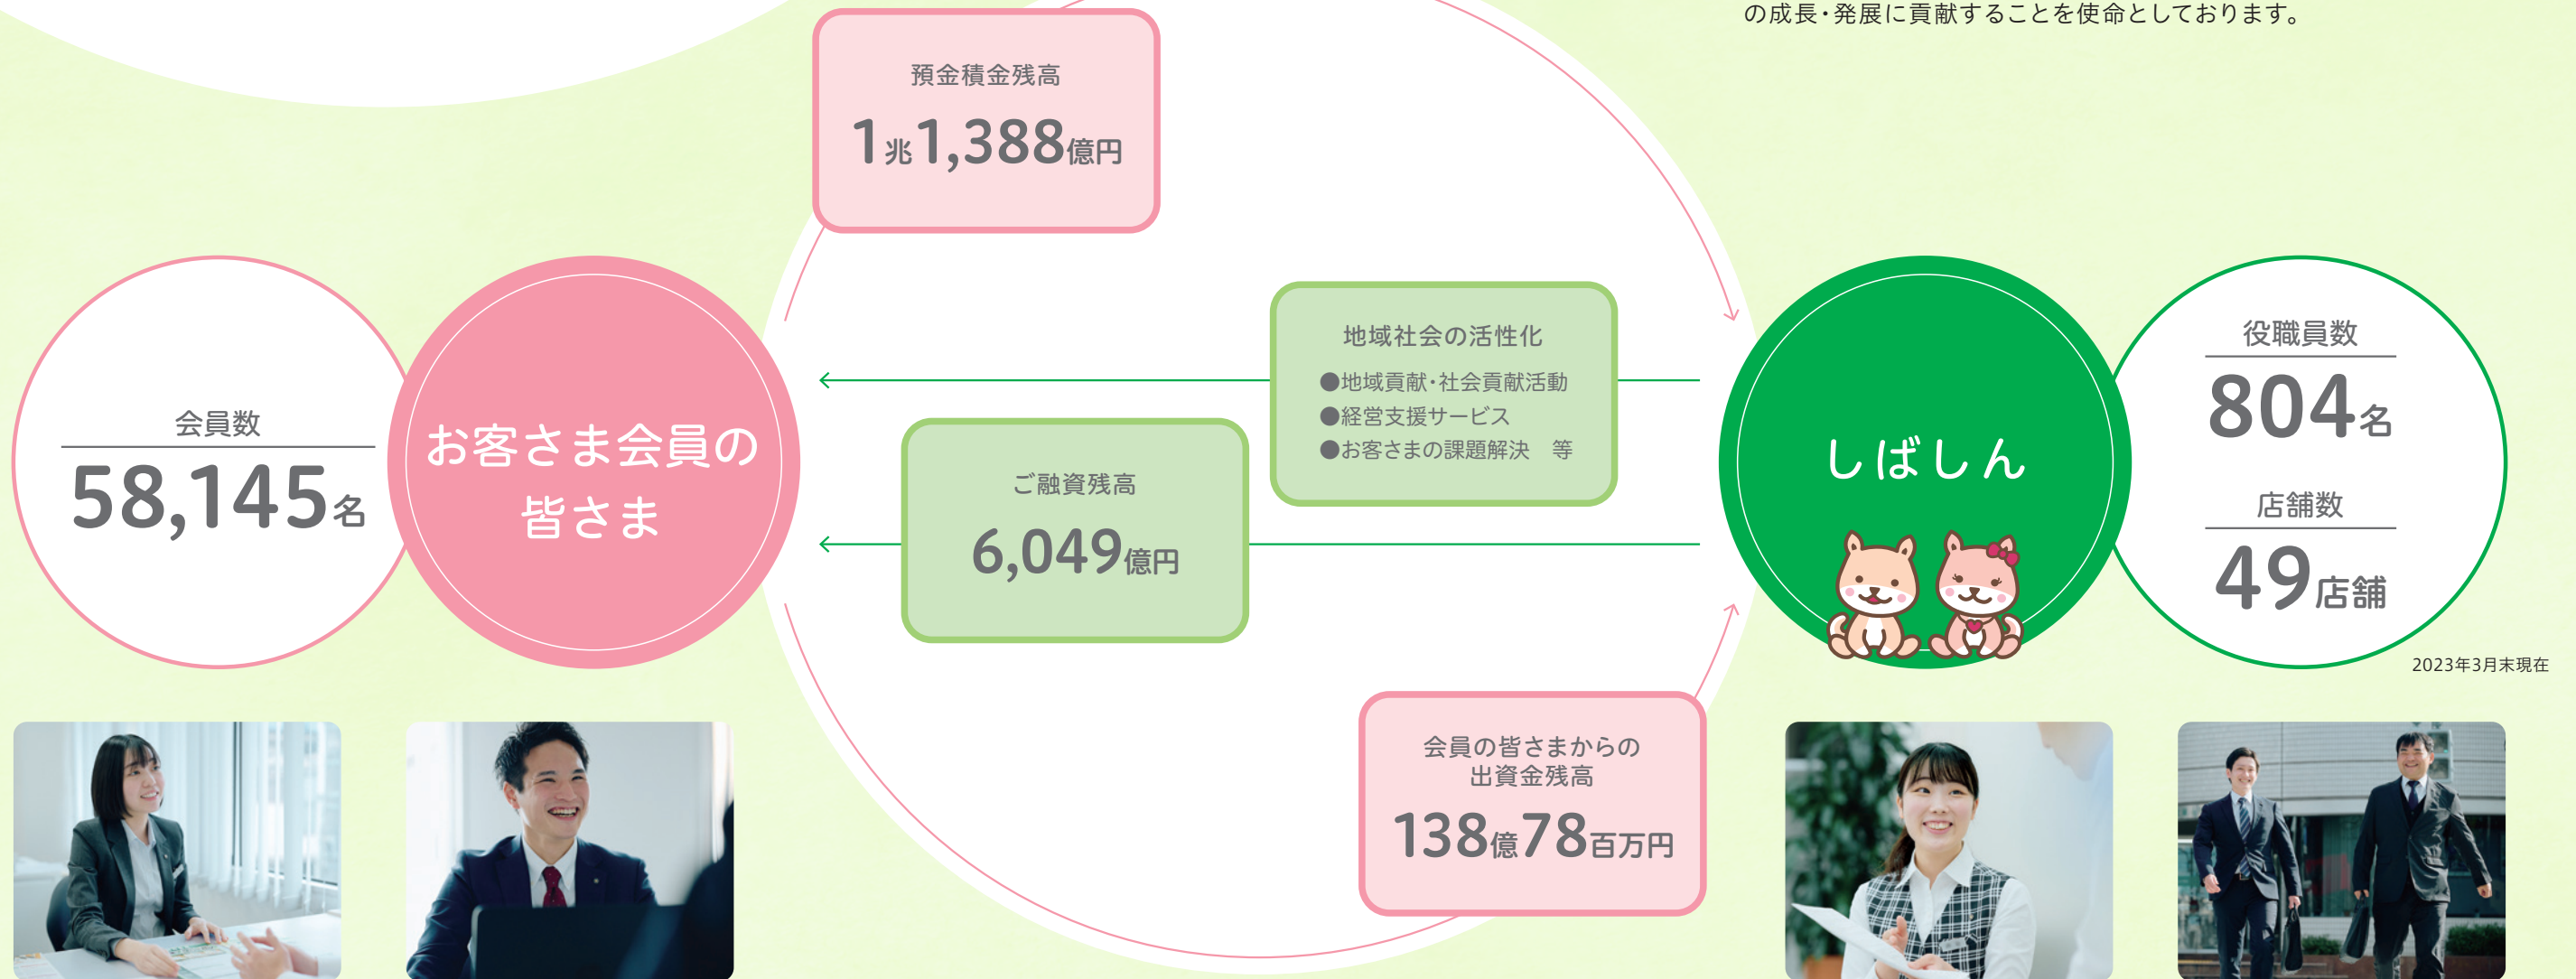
の成長・発展に貢献することを使命としております。

預金積金残高
1兆1,388億円

会員数
58,145名

お客さま会員の皆さま

地域社会の活性化
●地域貢献・社会貢献活動
●経営支援サービス
●お客さまの課題解決　等

ご融資残高
6,049億円

しばしん

役職員数
804名

店舗数
49店舗

2023年3月末現在

会員の皆さまからの出資金残高
138億78百万円